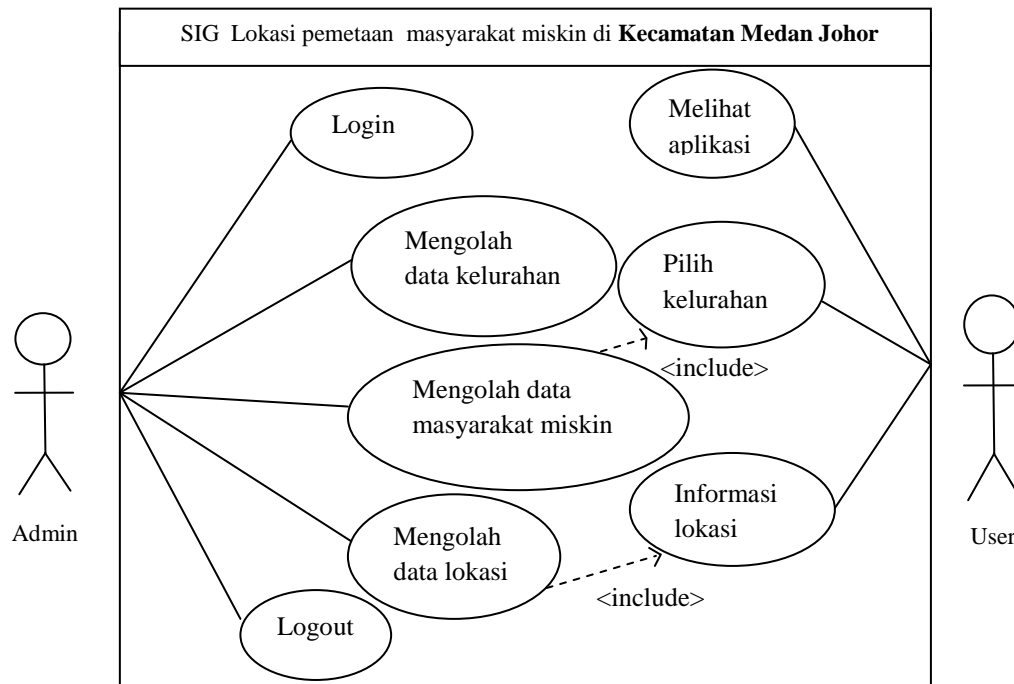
SIG Lokasi pemetaan masyarakat miskin di **Kecamatan Medan Johor**

Login

Melihat aplikasi

Mengolah data kelurahan

Pilih kelurahan

<include>

Mengolah data masyarakat miskin

Informasi lokasi

Mengolah data lokasi

<include>

Logout

Admin

User